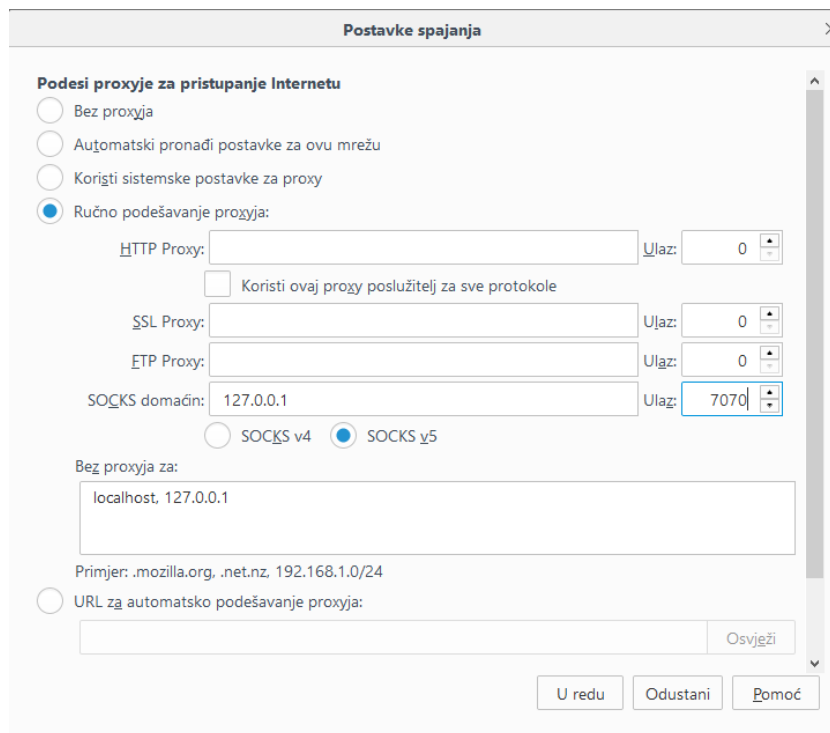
Postavke spajanja

Podesi proxyje za pristupanje Internetu

Bez proxyja

Automatski pronađi postavke za ovu mrežu

Koristi sistemske postavke za proxy

Ručno podešavanje proxyja:

HTTP Proxy: Ulaz: 0

Koristi ovaj proxy poslužitelj za sve protokole

SSL Proxy: Ulaz: 0

FTP Proxy: Ulaz: 0

SOCKS domaćin: 127.0.0.1 Ulaz: 7070

SOCKS v4 SOCKS v5

Bez proxyja za:

localhost, 127.0.0.1

Primjer: .mozilla.org, .net.nz, 192.168.1.0/24

URL za automatsko podešavanje proxyja:

Osvježi

U redu Odustani Pomoć